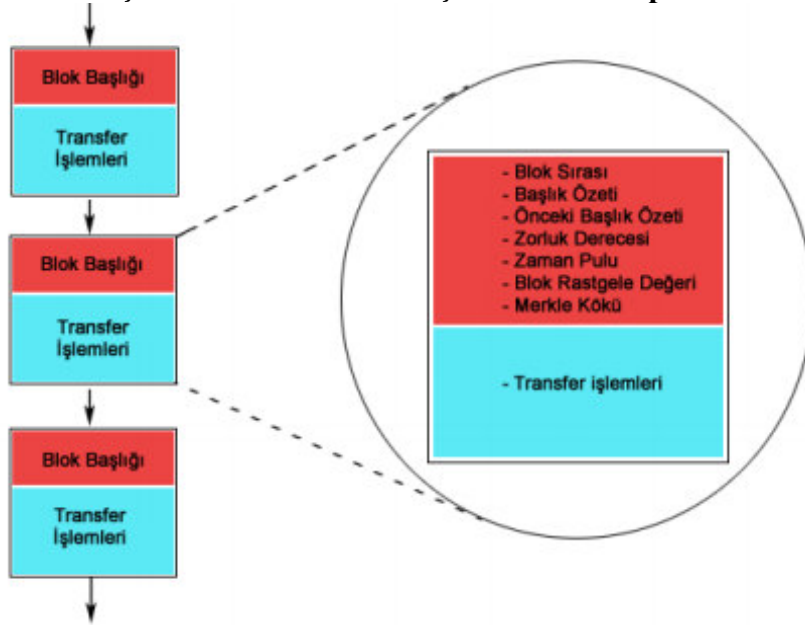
Blok Başlığı

Transfer İşlemleri

Blok Başlığı

Transfer İşlemleri

Blok Başlığı

Transfer İşlemleri

- Blok Sırası
- Başlık Özeti
- Önceki Başlık Özeti
- Zorluk Derecesi
- Zaman Pulu
- Blok Rastgele Değeri
- Merkle Kökü

- Transfer işlemleri